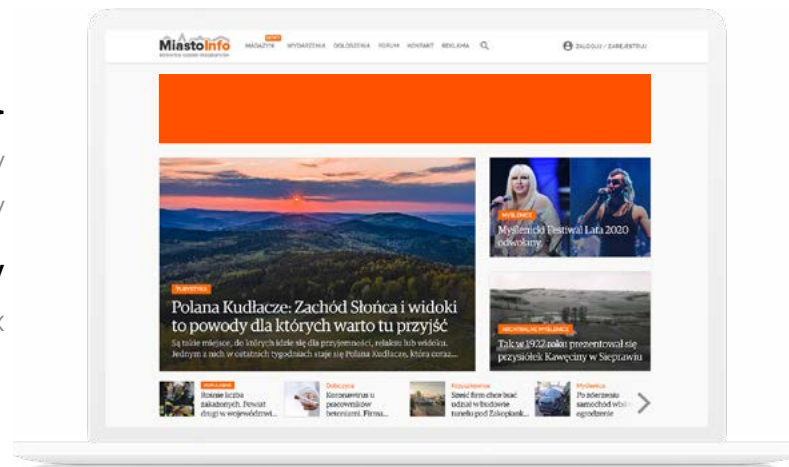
MiastoInfo

MAGAZYN NOWY WYDARZENIA OGŁOSZENIA FORUM KONTAKT REKLAMA

ZALOGUJ / ZAREJESTRUJ

TURYSTYKA

Polana Kudłacze: Zachód Słońca i widoki to powody dla których warto tu przyjść

Są takie miejsce, do których idzie się dla przyjemności, relaksu lub widoku. Jednym z nich w ostatnich tygodniach staje się Polana Kudłacze, która coraz...

MYŚLENICE

Myślenicki Festiwal Lata 2020 odwołany

ARCHIWALNE MYŚLENICE

Tak w 1922 roku prezentował się przysiółek Kawęciny w Sieprawiu

Rośnie liczba zakażonych. Powiat drugi w województwie...

Dobczyce

Koronawirus u pracowników betoniarni. Firma...

Krzyszkowice

Sześć firm chce brać udział w budowie tunelu pod Zakopianką...

Myślenice

Po zderzeniu samochód wbił się w ogrodzenie